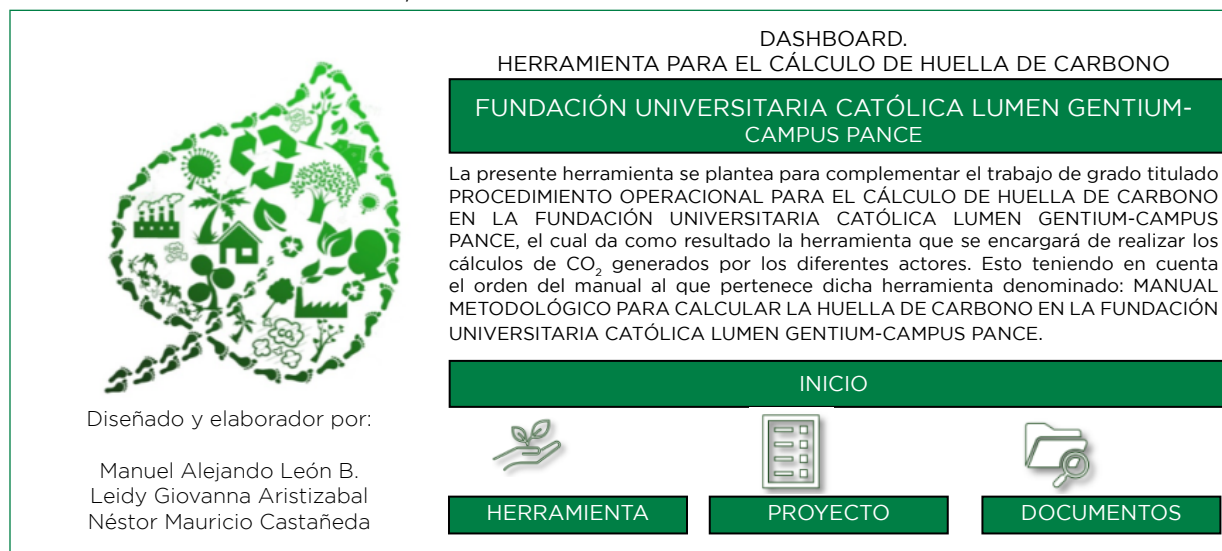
DASHBOARD.
HERRAMIENTA PARA EL CÁLCULO DE HUELLA DE CARBONO

FUNDACIÓN UNIVERSITARIA CATÓLICA LUMEN GENTIUM-CAMPUS PANCE

La presente herramienta se plantea para complementar el trabajo de grado titulado PROCEDIMIENTO OPERACIONAL PARA EL CÁLCULO DE HUELLA DE CARBONO EN LA FUNDACIÓN UNIVERSITARIA CATÓLICA LUMEN GENTIUM-CAMPUS PANCE, el cual da como resultado la herramienta que se encargará de realizar los cálculos de $CO_2$ generados por los diferentes actores. Esto teniendo en cuenta el orden del manual al que pertenece dicha herramienta denominado: MANUAL METODOLÓGICO PARA CALCULAR LA HUELLA DE CARBONO EN LA FUNDACIÓN UNIVERSITARIA CATÓLICA LUMEN GENTIUM-CAMPUS PANCE.

Diseñado y elaborador por:

Manuel Alejando León B.
Leidy Giovanna Aristizabal
Néstor Mauricio Castañeda

INICIO

HERRAMIENTA

PROYECTO

DOCUMENTOS